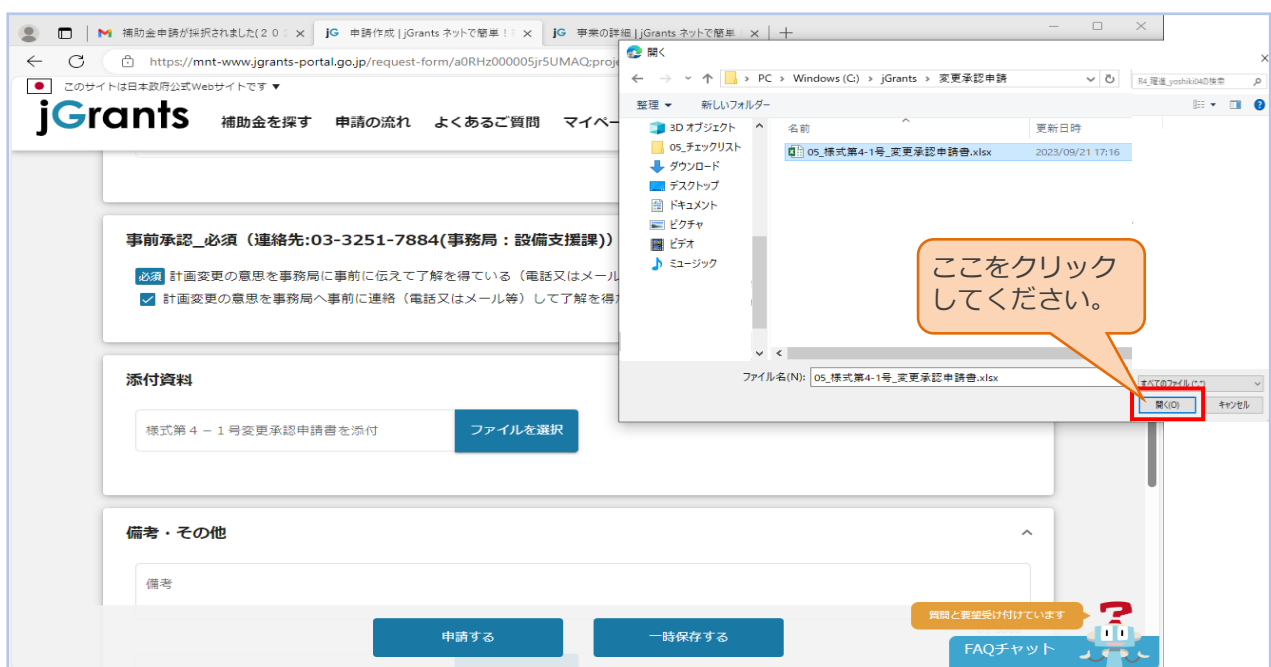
補助金申請が採択されました(２０ | 申請作成 | jGrants ネットで簡単！ | 事業の詳細 | jGrants ネットで簡単

https://mnt-www.jgrants-portal.go.jp/request-form/a0RHz000005jr5UMAQ;proje

このサイトは日本政府公式Webサイトです ▼

jGrants 補助金を探す 申請の流れ よくあるご質問 マイペー

事前承認_必須（連絡先:03-3251-7884(事務局：設備支援課))

必須 計画変更の意思を事務局に事前に伝えて了解を得ている（電話又はメール

計画変更の意思を事務局へ事前に連絡（電話又はメール等）して了解を得た

添付資料

様式第４－１号変更承認申請書を添付

ファイルを選択

備考・その他

備考

申請する

一時保存する

質問と要望受け付けています

FAQチャット

開く

PC › Windows (C:) › jGrants › 変更承認申請

R4_霜達_yoshiki04の検索

整理 ▼ 新しいフォルダー

3D オブジェクト

05_チェックリスト

ダウンロード

デスクトップ

ドキュメント

ピクチャ

ビデオ

ミュージック

名前

更新日時

05_様式第4-1号_変更承認申請書.xlsx

2023/09/21 17:16

ファイル名(N): 05_様式第4-1号_変更承認申請書.xlsx

すべてのファイル (*.*)

開く(O)

キャンセル

ここをクリックしてください。